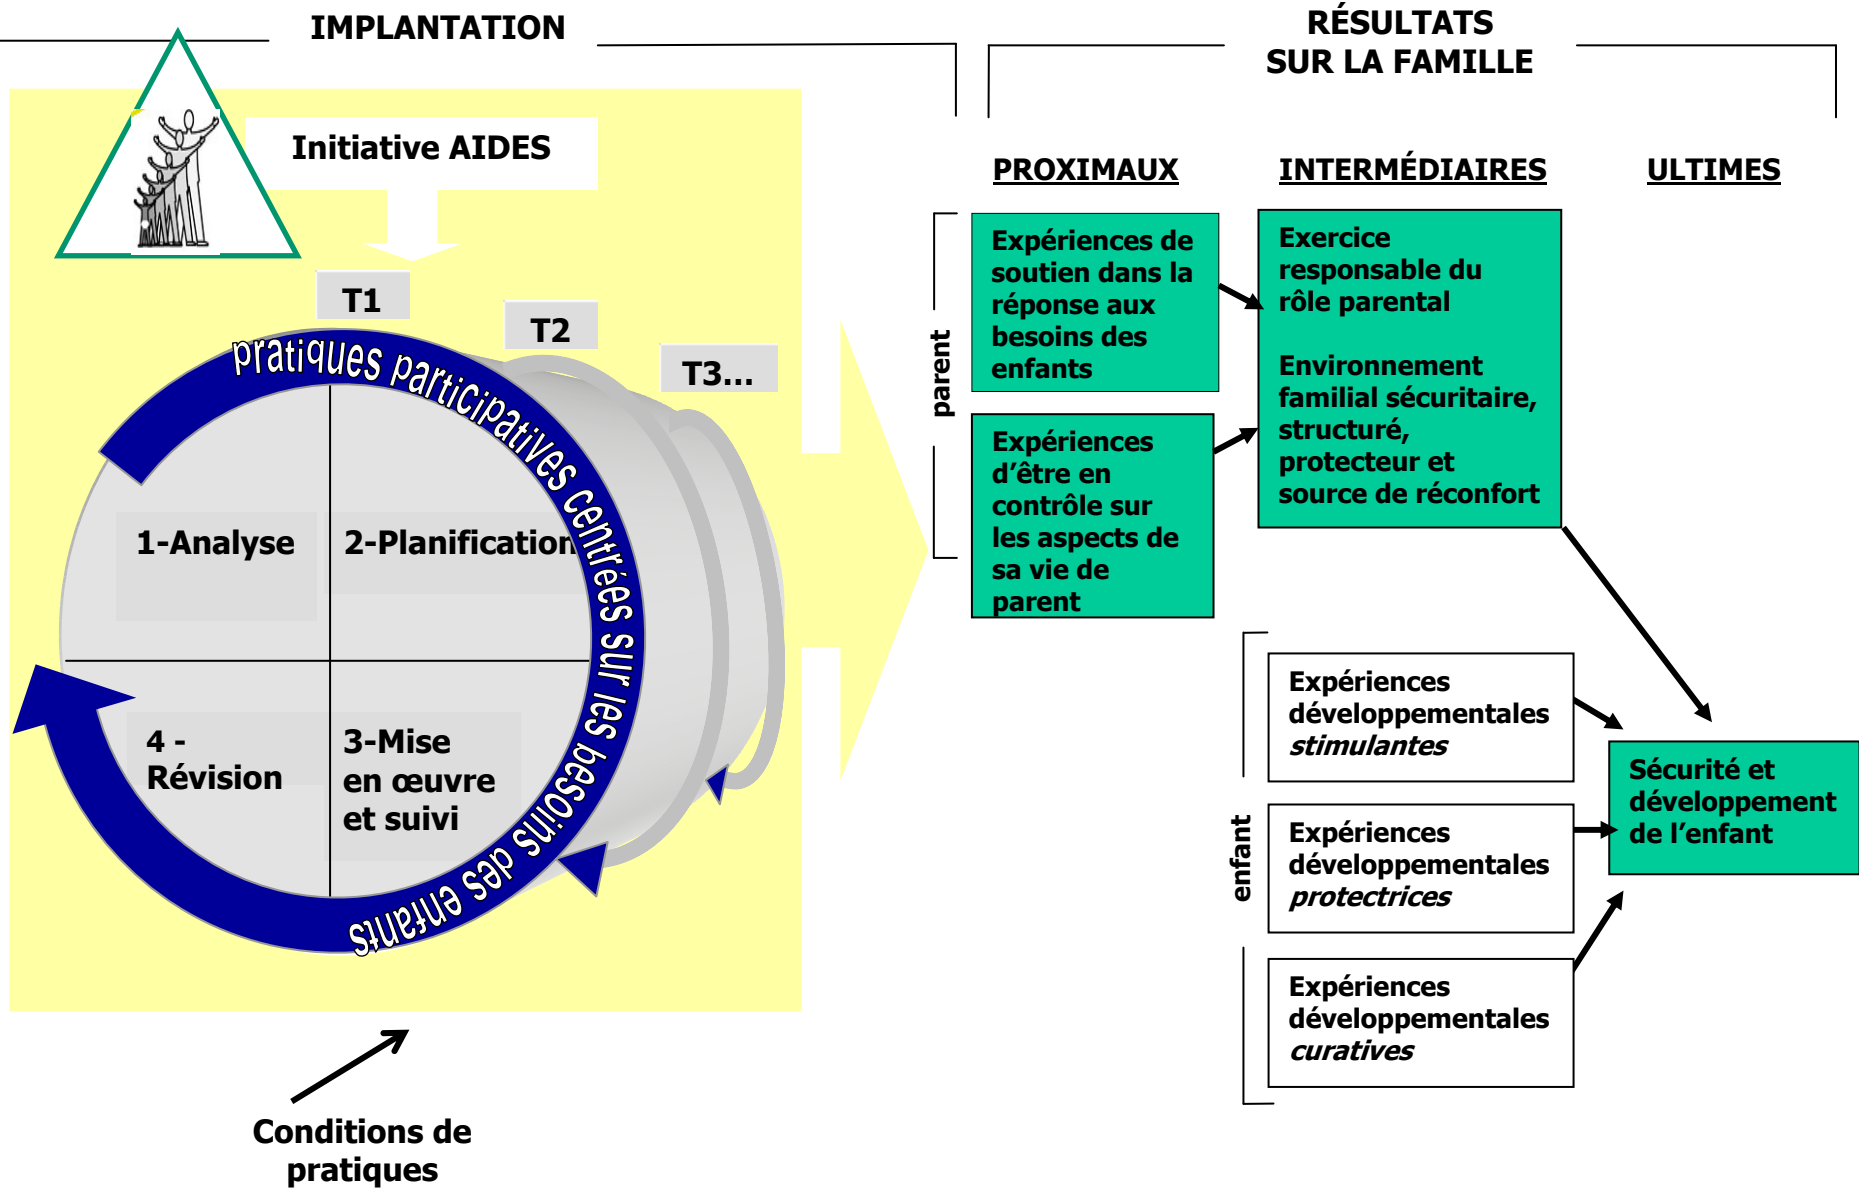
IMPLANTATION

RÉSULTATS SUR LA FAMILLE

Initiative AIDES

T1

T2

T3...

pratiques participatives centrées sur les besoins des enfants

1-Analyse

2-Planification

4 - Révision

3-Mise en œuvre et suivi

Conditions de pratiques

PROXIMAUX

INTERMÉDIAIRES

ULTIMES

parent

Expériences de soutien dans la réponse aux besoins des enfants

Expériences d'être en contrôle sur les aspects de sa vie de parent

Exercice responsable du rôle parental

Environnement familial sécuritaire, structuré, protecteur et source de réconfort

enfant

Expériences développementales *stimulantes*

Expériences développementales *protectrices*

Expériences développementales *curatives*

Sécurité et développement de l'enfant